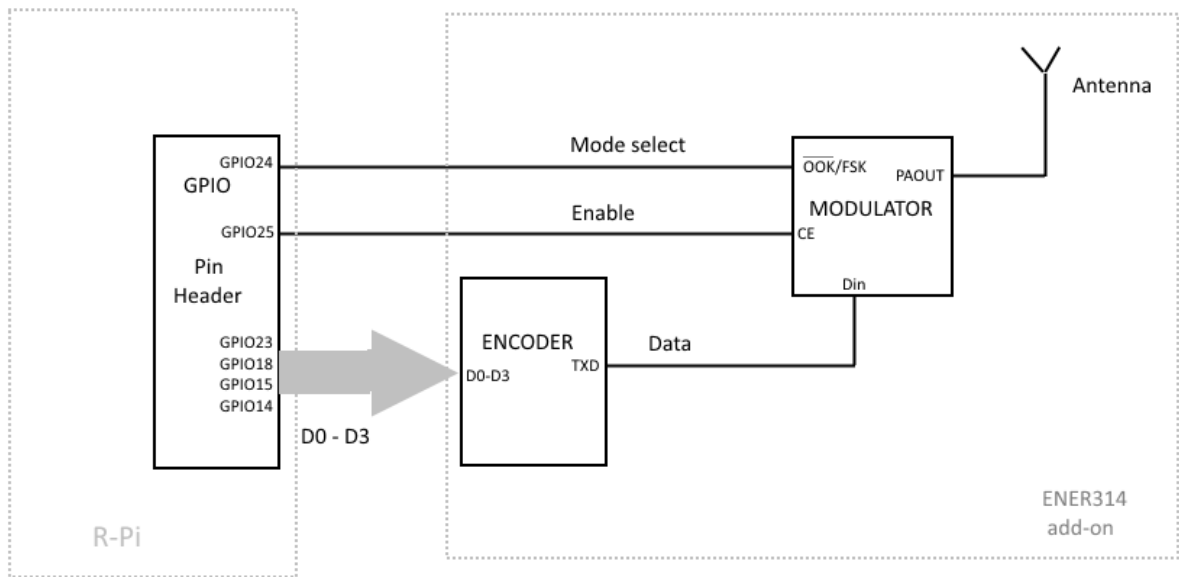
Antenna

Mode select

GPIO24

GPIO

$\overline{OOK}$/FSK

PAOUT

Enable

MODULATOR

GPIO25

CE

Pin

Header

Din

GPIO23

GPIO18

GPIO15

GPIO14

ENCODER

D0-D3

TXD

Data

D0 - D3

ENER314

add-on

R-Pi